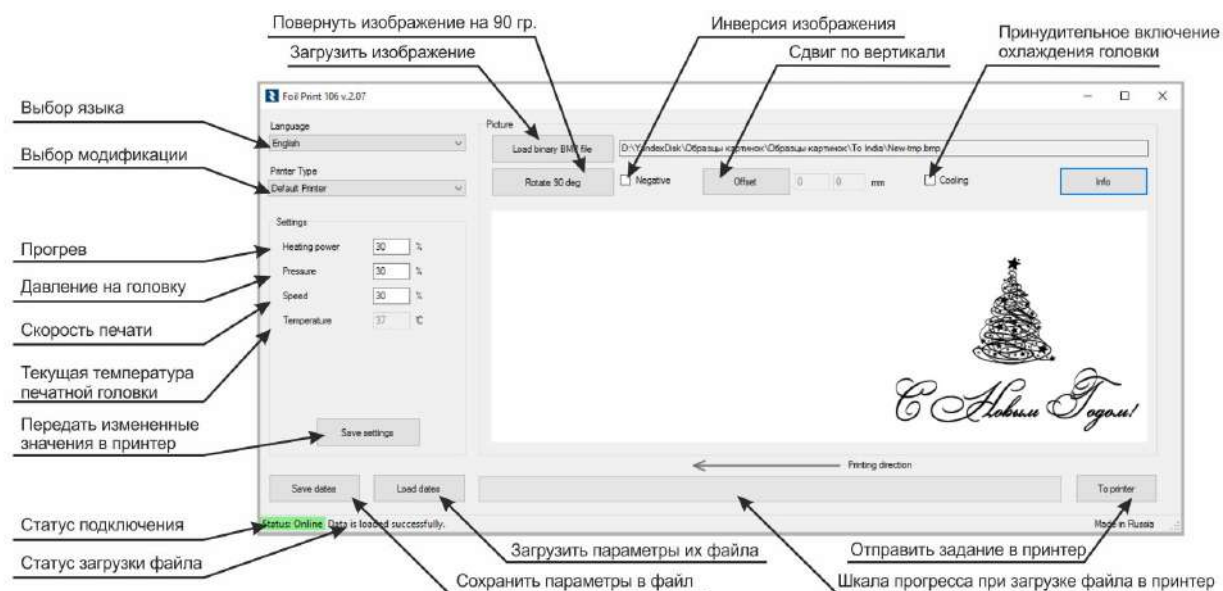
Повернуть изображение на 90 гр.
Загрузить изображение
Инверсия изображения
Сдвиг по вертикали
Принудительное включение охлаждения головки

Foil Print 106 v.2.07

Выбор языка
Language
English

Выбор модификации
Printer Type
Default Printer

Settings

Прогрев
Heating power 30 %

Давление на головку
Pressure 30 %

Скорость печати
Speed 30 %

Текущая температура печатной головки
Temperature 37 °C

Передать измененные значения в принтер
Save settings

Picture
Load binary BMP file
D:\YandexDisk\Образцы картинок\Образцы картинок\To India\New-tmp.bmp
Rotate 90 deg
Negative
Offset 0 0 mm
Cooling
Info

С Новым Годом!

Printing direction

Save dates
Load dates
To printer

Статус подключения
Status: Online Data is loaded successfully.
Made in Russia

Статус загрузки файла
Загрузить параметры их файла
Отправить задание в принтер
Сохранить параметры в файл
Шкала прогресса при загрузке файла в принтер